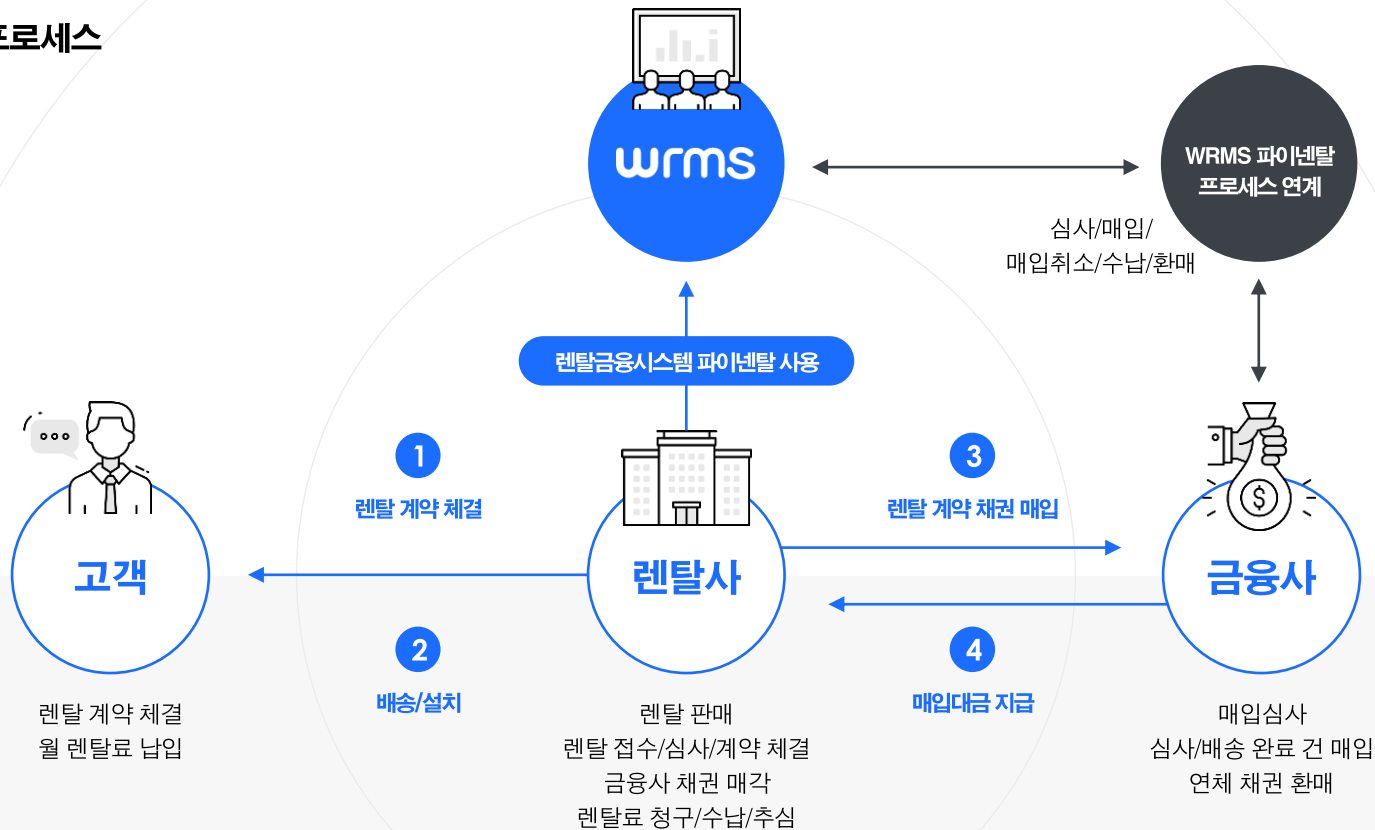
프로세스

wrms

WRMS 파이넨탈 프로세스 연계

심사/매입/ 매입취소/수납/환매

렌탈금융시스템 파이넨탈 사용

1
렌탈 계약 체결

2
배송/설치

3
렌탈 계약 채권 매입

4
매입대금 지급

고객

렌탈사

금융사

렌탈 계약 체결
월 렌탈료 납입

렌탈 판매
렌탈 접수/심사/계약 체결
금융사 채권 매각
렌탈료 청구/수납/추심

매입심사
심사/배송 완료 건 매입
연체 채권 환매